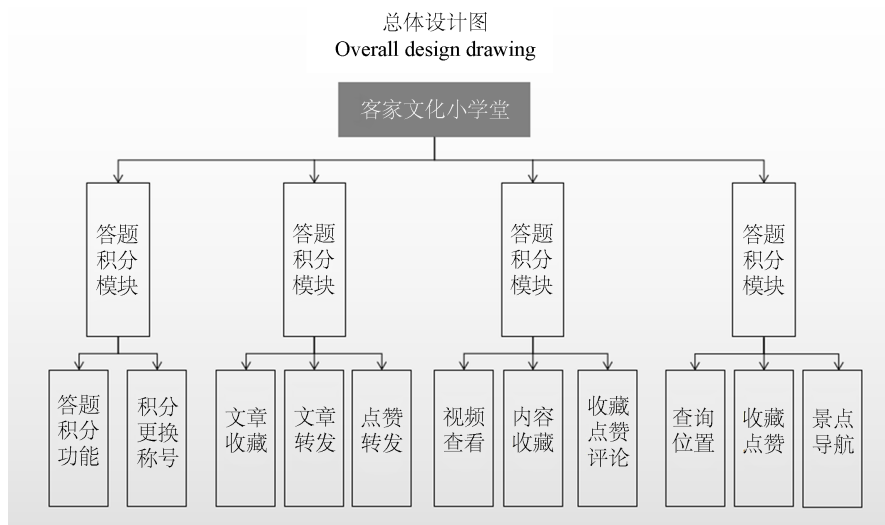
总体设计图
Overall design drawing

客家文化小学堂

答题积分模块

答题积分功能

积分更换称号

答题积分模块

文章收藏

文章转发

点赞转发

答题积分模块

视频查看

内容收藏

收藏点赞评论

答题积分模块

查询位置

收藏点赞

景点导航